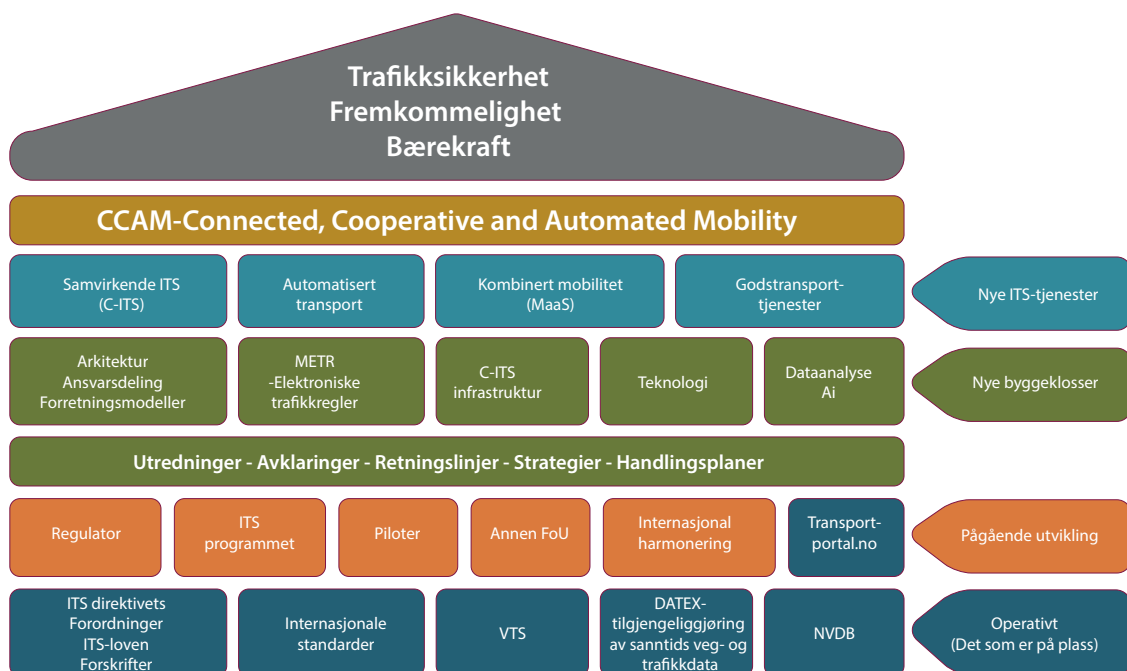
Trafikksikkerhet
Fremkommelighet
Bærekraft

CCAM-Connected, Cooperative and Automated Mobility

Samvirkende ITS (C-ITS)

Automatisert transport

Kombinert mobilitet (MaaS)

Godstransport-tjenester

Nye ITS-tjenester

Arkitektur
Ansvarsdeling
Forretningsmodeller

METR -Elektroniske trafikkregler

C-ITS infrastruktur

Teknologi

Dataanalyse Ai

Nye byggeklosser

Utredninger - Avklaringer - Retningslinjer - Strategier - Handlingsplaner

Regulator

ITS programmet

Piloter

Annen FoU

Internasjonal harmonering

Transport-portal.no

Pågående utvikling

ITS direktivets
Forordninger
ITS-loven
Forskrifter

Internasjonale standarder

VTS

DATEX-tilgjengeliggjøring av sanntids veg- og trafikkdata

NVDB

Operativt
(Det som er på plass)